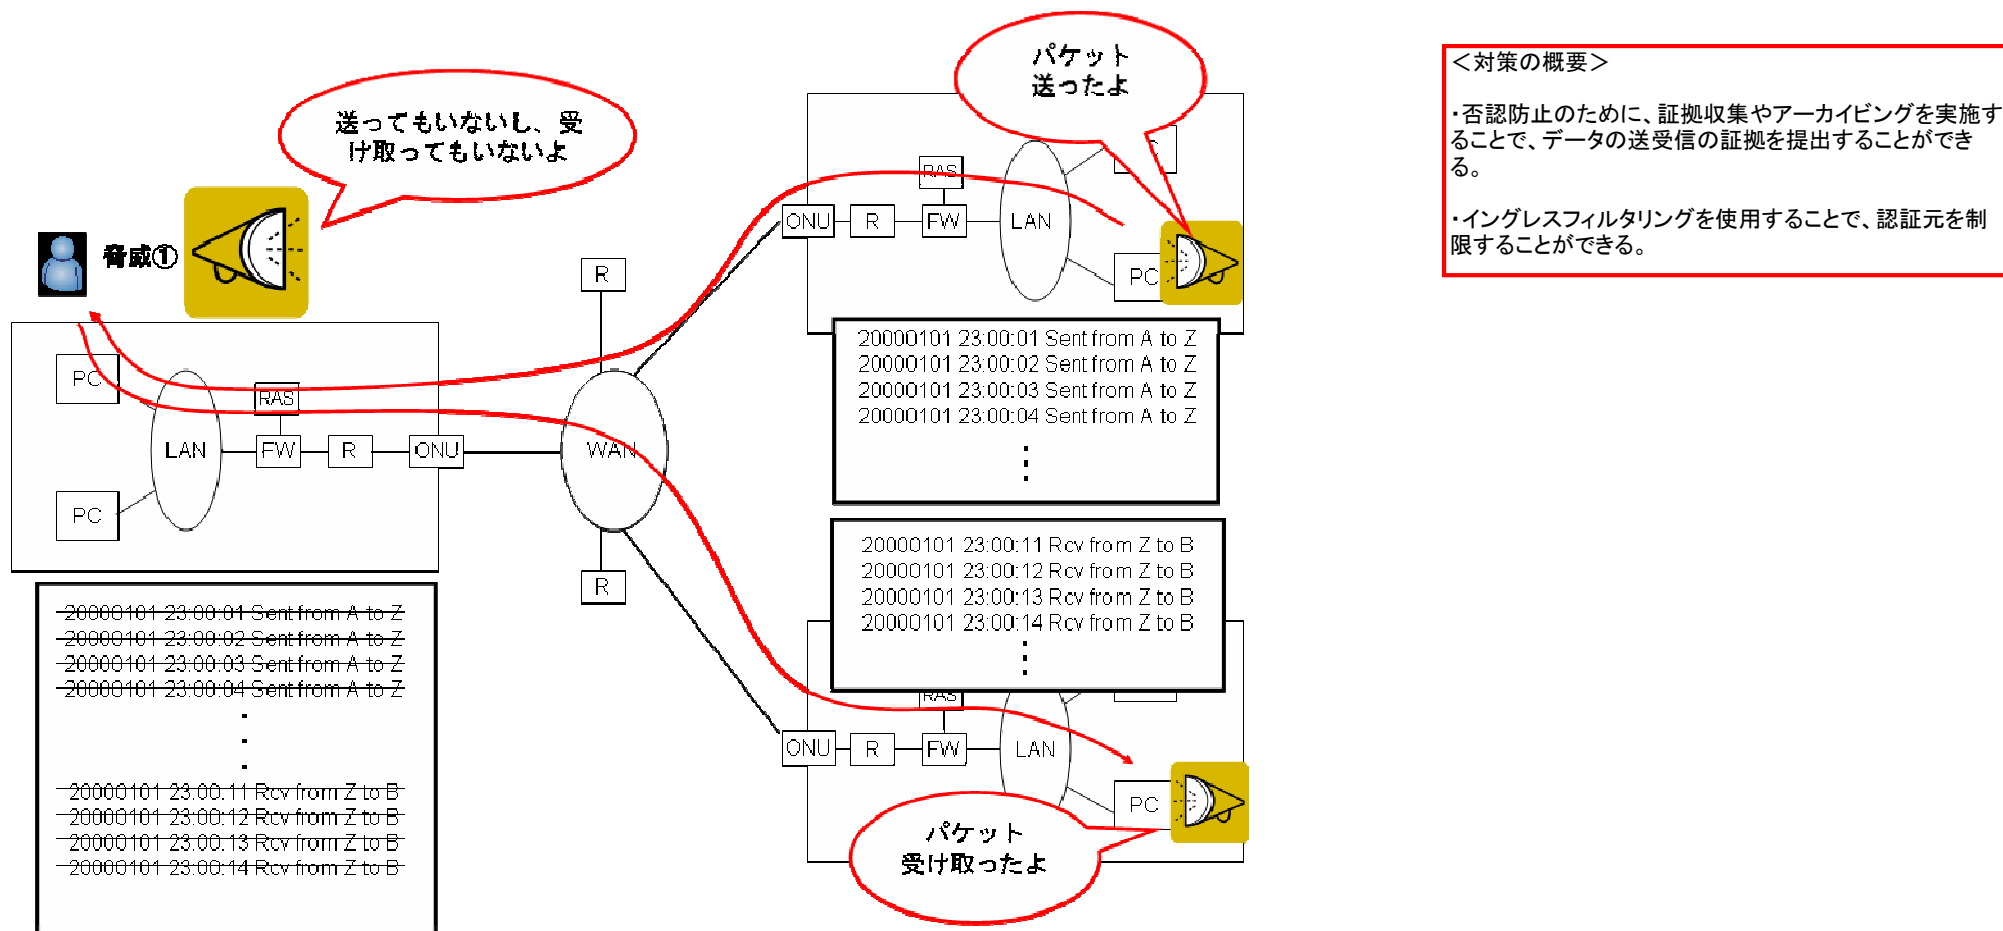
送ってもいないし、受け取ってもいないよ

脅威①

PC

PC

LAN

RAS

FW

R

ONU

~~20000101 23:00:01 Sent from A to Z~~
~~20000101 23:00:02 Sent from A to Z~~
~~20000101 23:00:03 Sent from A to Z~~
~~20000101 23:00:04 Sent from A to Z~~
:
~~20000101 23:00:11 Rcv from Z to B~~
~~20000101 23:00:12 Rcv from Z to B~~
~~20000101 23:00:13 Rcv from Z to B~~
~~20000101 23:00:14 Rcv from Z to B~~

R

WAN

R

パケット送ったよ

RAS

ONU

R

FW

LAN

PC

20000101 23:00:01 Sent from A to Z
20000101 23:00:02 Sent from A to Z
20000101 23:00:03 Sent from A to Z
20000101 23:00:04 Sent from A to Z
:

20000101 23:00:11 Rcv from Z to B
20000101 23:00:12 Rcv from Z to B
20000101 23:00:13 Rcv from Z to B
20000101 23:00:14 Rcv from Z to B
:

RAS

ONU

R

FW

LAN

PC

パケット受け取ったよ

＜対策の概要＞

・否認防止のために、証拠収集やアーカイビングを実施することで、データの送受信の証拠を提出することができる。

・イングレスフィルタリングを使用することで、認証元を制限することができる。